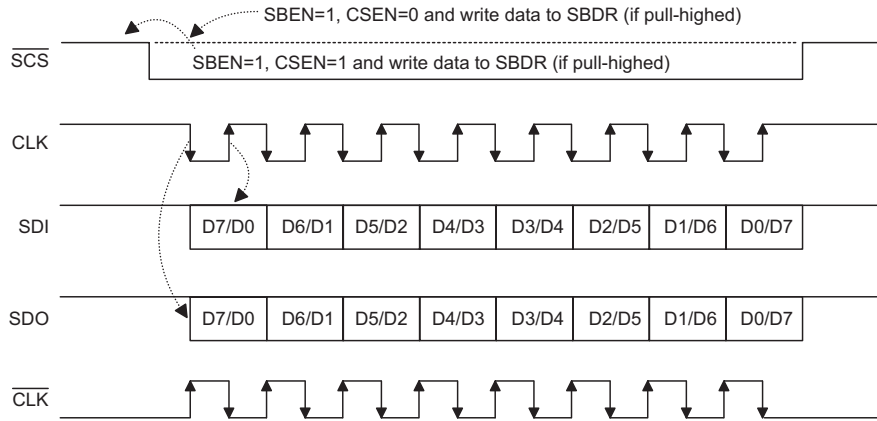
SBEN=1, CSEN=0 and write data to SBDR (if pull-highed)

$\overline{SCS}$

SBEN=1, CSEN=1 and write data to SBDR (if pull-highed)

CLK

SDI

| D7/D0 | D6/D1 | D5/D2 | D4/D3 | D3/D4 | D2/D5 | D1/D6 | D0/D7 |
|---|---|---|---|---|---|---|---|

SDO

| D7/D0 | D6/D1 | D5/D2 | D4/D3 | D3/D4 | D2/D5 | D1/D6 | D0/D7 |
|---|---|---|---|---|---|---|---|

$\overline{CLK}$